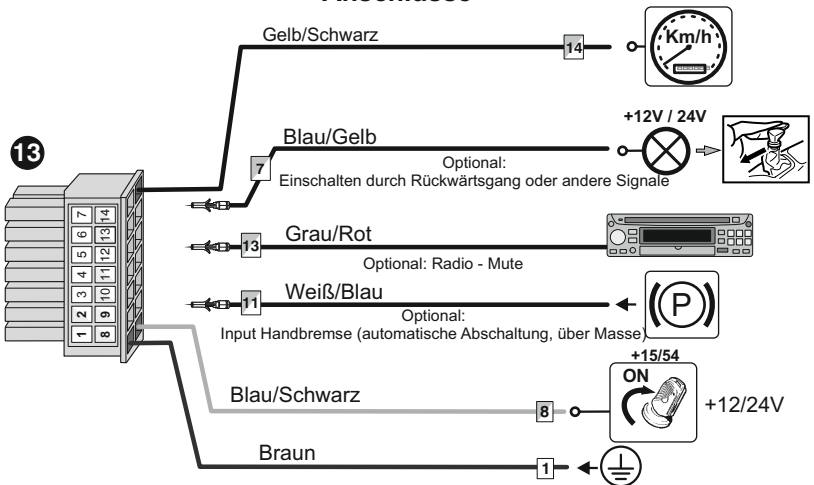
Anschlüsse

13

Gelb/Schwarz
14
Km/h

+12V / 24V
Blau/Gelb
7
Optional:
Einschalten durch Rückwärtsgang oder andere Signale

13
Grau/Rot
Optional: Radio - Mute

11
Weiß/Blau
Optional:
Input Handbremse (automatische Abschaltung, über Masse)
P

7 14
6 13
5 12
4 11
3 10
2 9
1 8

+15/54
ON
Blau/Schwarz
8
+12/24V

Braun
1